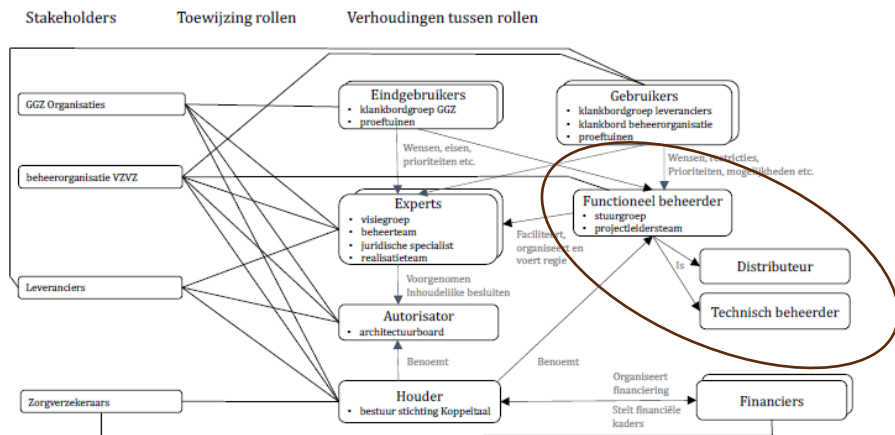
Stakeholders Toewijzing rollen Verhoudingen tussen rollen

GGZ Organisaties

beheerorganisatie VZVZ

Leveranciers

Zorgverzekeraars

Eindgebruikers
- klankbordgroep GGZ
- proeftuinen

Gebruikers
- klankbordgroep leveranciers
- klankbord beheerorganisatie
- proeftuinen

Wensen, eisen, prioriteiten etc.

Wensen, restricties, Prioriteiten, mogelijkheden etc.

Experts
- visiegroep
- beheerteam
- juridische specialist
- realisatieteam

Functioneel beheerder
- stuurgroep
- projectleidersteam

Faciliteert, organiseert en voert regie

Is

Distributeur

Technisch beheerder

Voorgenomen Inhoudelijke besluiten

Autorisator
- architectuurboard

Benoemt

Benoemt

Houder
- bestuur stichting Koppeltaal

Organiseert financiering

Stelt financiële kaders

Financiers